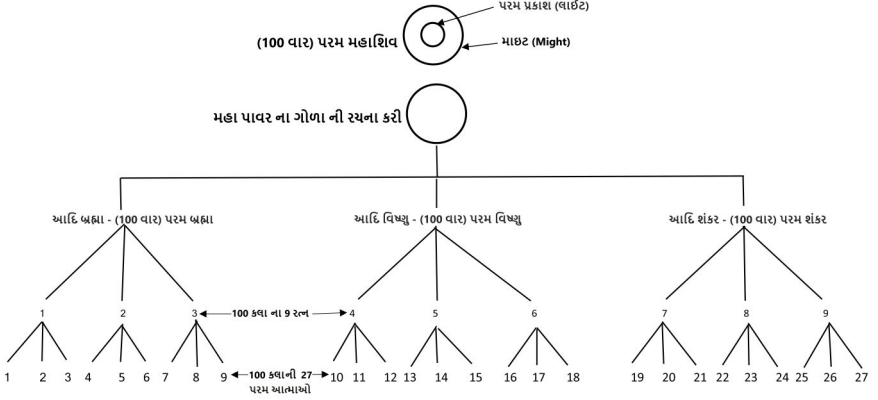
પરમ પ્રકાશ (લાઈટ)

(100 વાર) પરમ મહાશિવ

માઇટ (Might)

મહા પાવર ના ગોળા ની રચના કરી

આદિ બ્રહ્મા - (100 વાર) પરમ બ્રહ્મા

આદિ વિષ્ણુ - (100 વાર) પરમ વિષ્ણુ

આદિ શંકર - (100 વાર) પરમ શંકર

1 2 3 100 કલા ના 9 રત્ન 4 5 6 7 8 9

1 2 3 4 5 6 7 8 9 100 કલાની 27 પરમ આત્માઓ 10 11 12 13 14 15 16 17 18 19 20 21 22 23 24 25 26 27